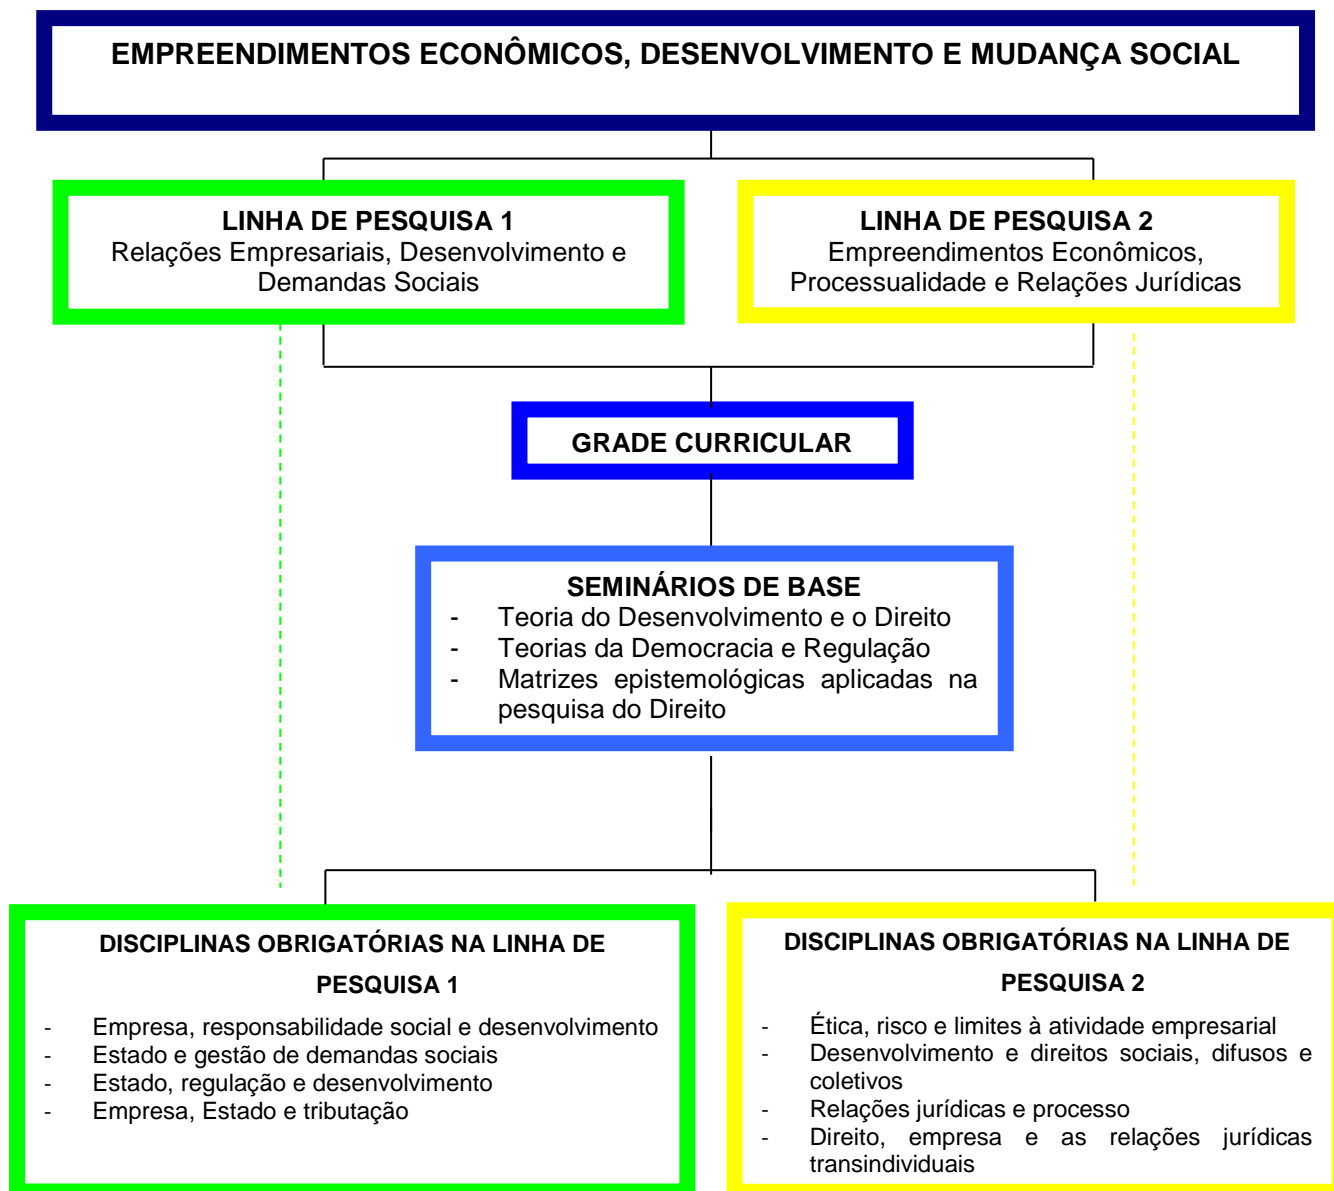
EMPREENDIMENTOS ECONÔMICOS, DESENVOLVIMENTO E MUDANÇA SOCIAL

LINHA DE PESQUISA 1
Relações Empresariais, Desenvolvimento e Demandas Sociais

LINHA DE PESQUISA 2
Empreendimentos Econômicos, Processualidade e Relações Jurídicas

GRADE CURRICULAR

SEMINÁRIOS DE BASE
- Teoria do Desenvolvimento e o Direito
- Teorias da Democracia e Regulação
- Matrizes epistemológicas aplicadas na pesquisa do Direito

DISCIPLINAS OBRIGATÓRIAS NA LINHA DE PESQUISA 1
- Empresa, responsabilidade social e desenvolvimento
- Estado e gestão de demandas sociais
- Estado, regulação e desenvolvimento
- Empresa, Estado e tributação

DISCIPLINAS OBRIGATÓRIAS NA LINHA DE PESQUISA 2
- Ética, risco e limites à atividade empresarial
- Desenvolvimento e direitos sociais, difusos e coletivos
- Relações jurídicas e processo
- Direito, empresa e as relações jurídicas transindividuais